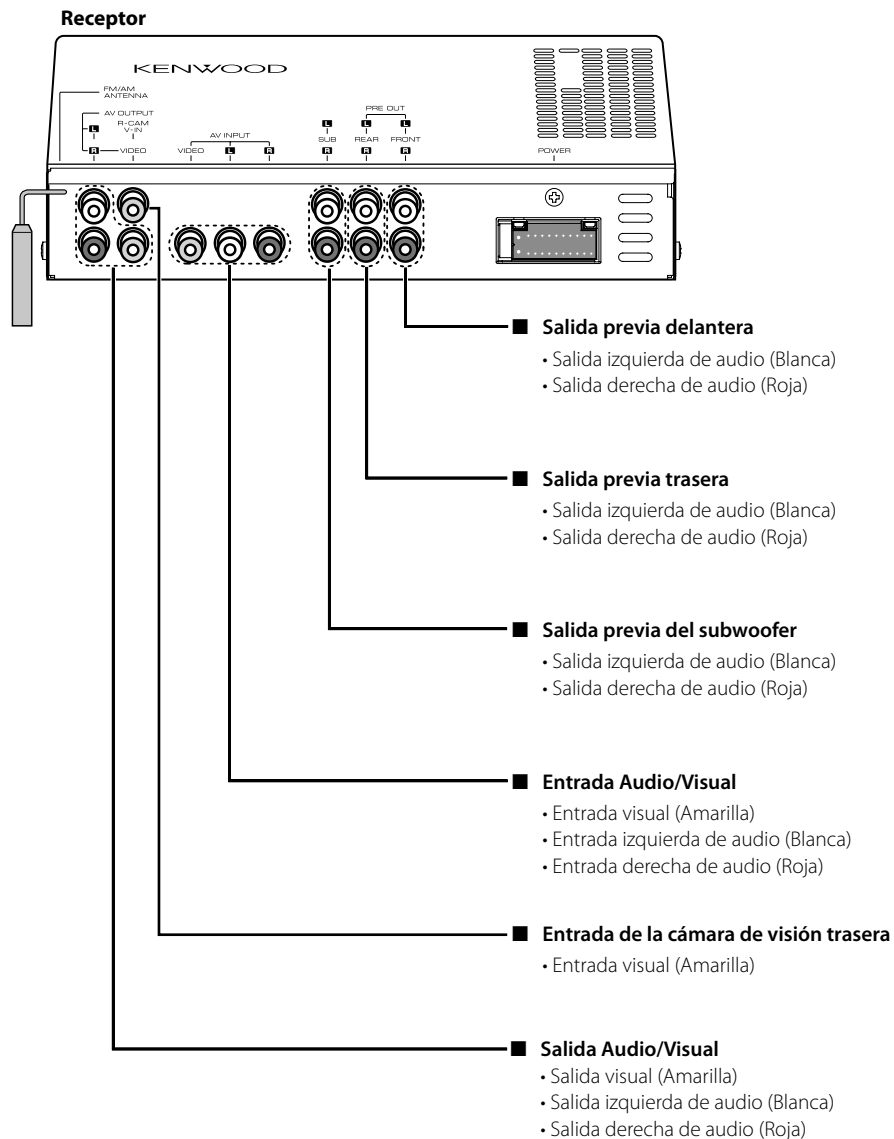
Receptor

KENWOOD

FM/AM ANTENNA

AV OUTPUT

L

R-CAM V-IN

R VIDEO

AV INPUT

VIDEO L R

PRE OUT

L SUB R

L REAR R

L FRONT R

POWER

■ Salida previa delantera
• Salida izquierda de audio (Blanca)
• Salida derecha de audio (Roja)

■ Salida previa trasera
• Salida izquierda de audio (Blanca)
• Salida derecha de audio (Roja)

■ Salida previa del subwoofer
• Salida izquierda de audio (Blanca)
• Salida derecha de audio (Roja)

■ Entrada Audio/Visual
• Entrada visual (Amarilla)
• Entrada izquierda de audio (Blanca)
• Entrada derecha de audio (Roja)

■ Entrada de la cámara de visión trasera
• Entrada visual (Amarilla)

■ Salida Audio/Visual
• Salida visual (Amarilla)
• Salida izquierda de audio (Blanca)
• Salida derecha de audio (Roja)